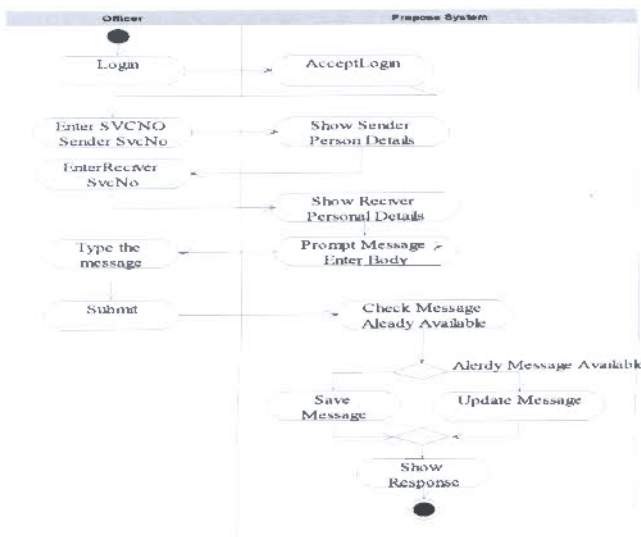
Officer

Prapose System

Login

AcceptLogin

Enter SVCNO Sender SvcNo

Show Sender Person Details

EnterRecever SvcNo

Show Recever Personal Details

Type the message

Prompt Message Enter Body

Submit

Check Message Aleady Available

Alerdy Message Availabl

Save Message

Update Message

Show Response